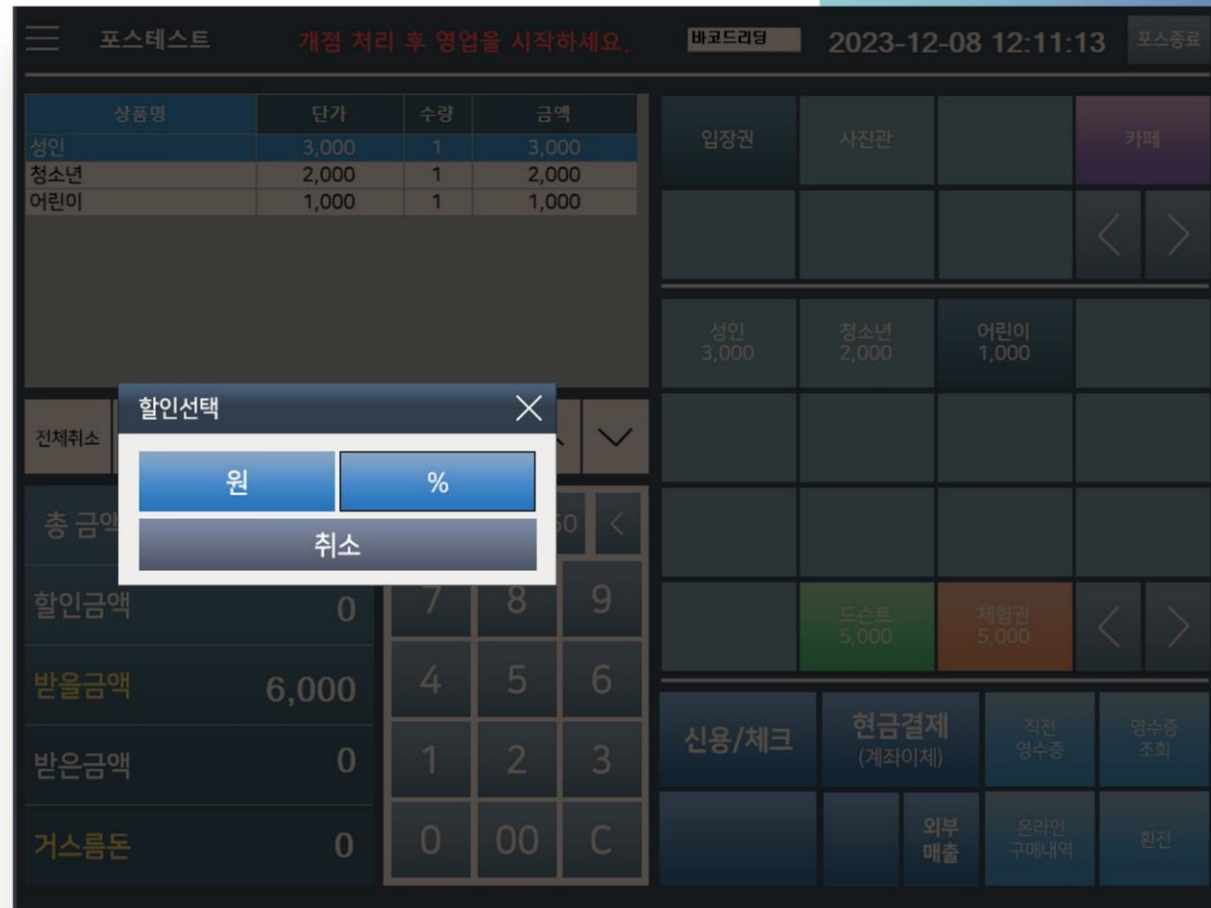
포스테스트 개점 처리 후 영업을 시작하세요. 바코드리딩 2023-12-08 12:11:13 포스종료

| 상품명 | 단가 | 수량 | 금액 |
|---|---|---|---|
| 성인 | 3,000 | 1 | 3,000 |
| 청소년 | 2,000 | 1 | 2,000 |
| 어린이 | 1,000 | 1 | 1,000 |

입장권
사진관
카페

성인
3,000
청소년
2,000
어린이
1,000

도슨트
5,000
체험권
5,000

전체취소

할인선택
원
%
취소

총 금액
할인금액 0
받을금액 6,000
받은금액 0
거스름돈 0

50
7 8 9
4 5 6
1 2 3
0 00 C

신용/체크
현금결제
(계좌이체)
직전
영수증
영수증
조회
외부
매출
온라인
구매내역
환전